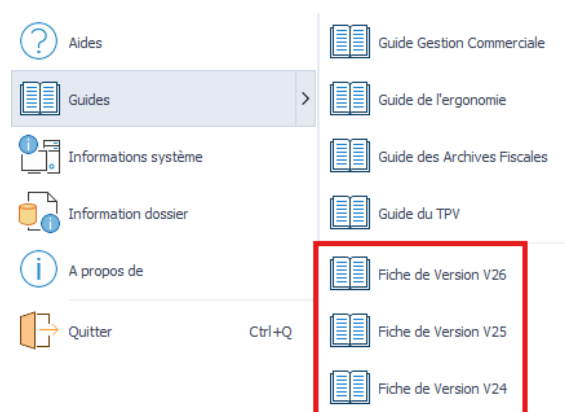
Aides
Guides
Informations système
Information dossier
A propos de
Quitter Ctrl+Q

Guide Gestion Commerciale
Guide de l'ergonomie
Guide des Archives Fiscales
Guide du TPV
Fiche de Version V26
Fiche de Version V25
Fiche de Version V24